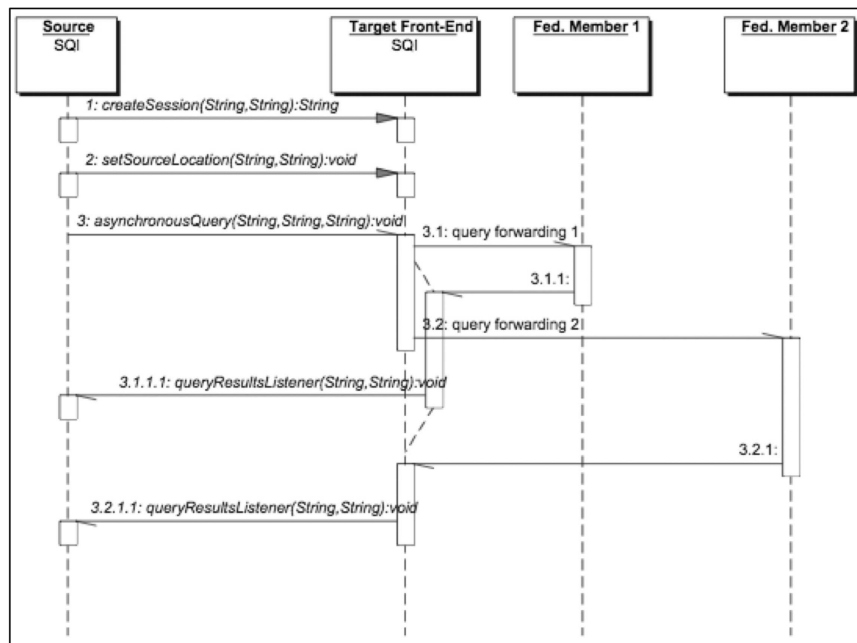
Source
SQI

Target Front-End
SQI

Fed. Member 1

Fed. Member 2

1: createSession(String,String):String

2: setSourceLocation(String,String):void

3: asynchronousQuery(String,String,String):void

3.1: query forwarding 1

3.1.1:

3.2: query forwarding 2

3.1.1.1: queryResultsListener(String,String):void

3.2.1:

3.2.1.1: queryResultsListener(String,String):void